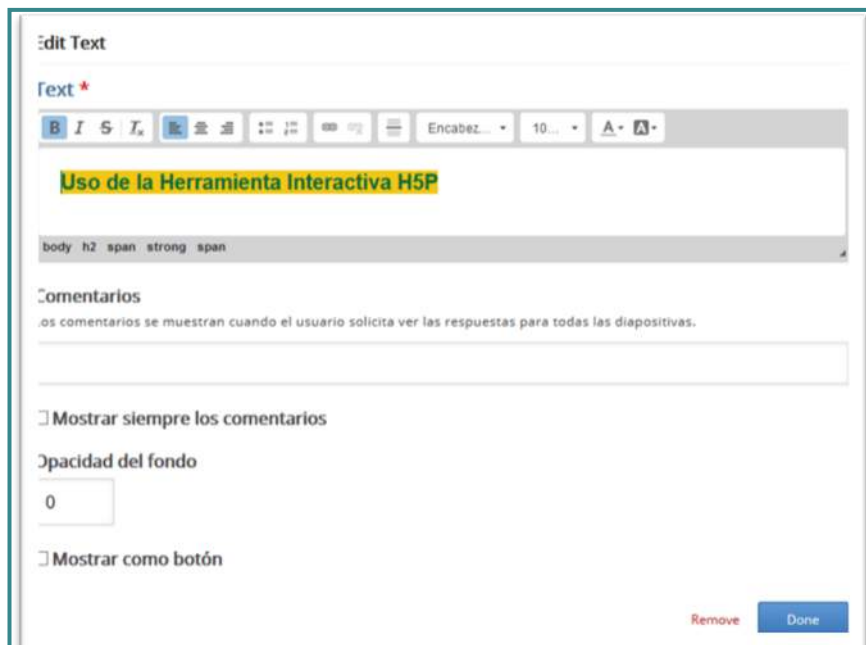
:dit Text

Text *

B I S $I_x$ Encabez... 10... A

Uso de la Herramienta Interactiva H5P

body h2 span strong span

:omentarios

.os comentarios se muestran cuando el usuario solicita ver las respuestas para todas las diapositivas.

Mostrar siempre los comentarios

)pacidad del fondo

0

Mostrar como botón

Remove Done